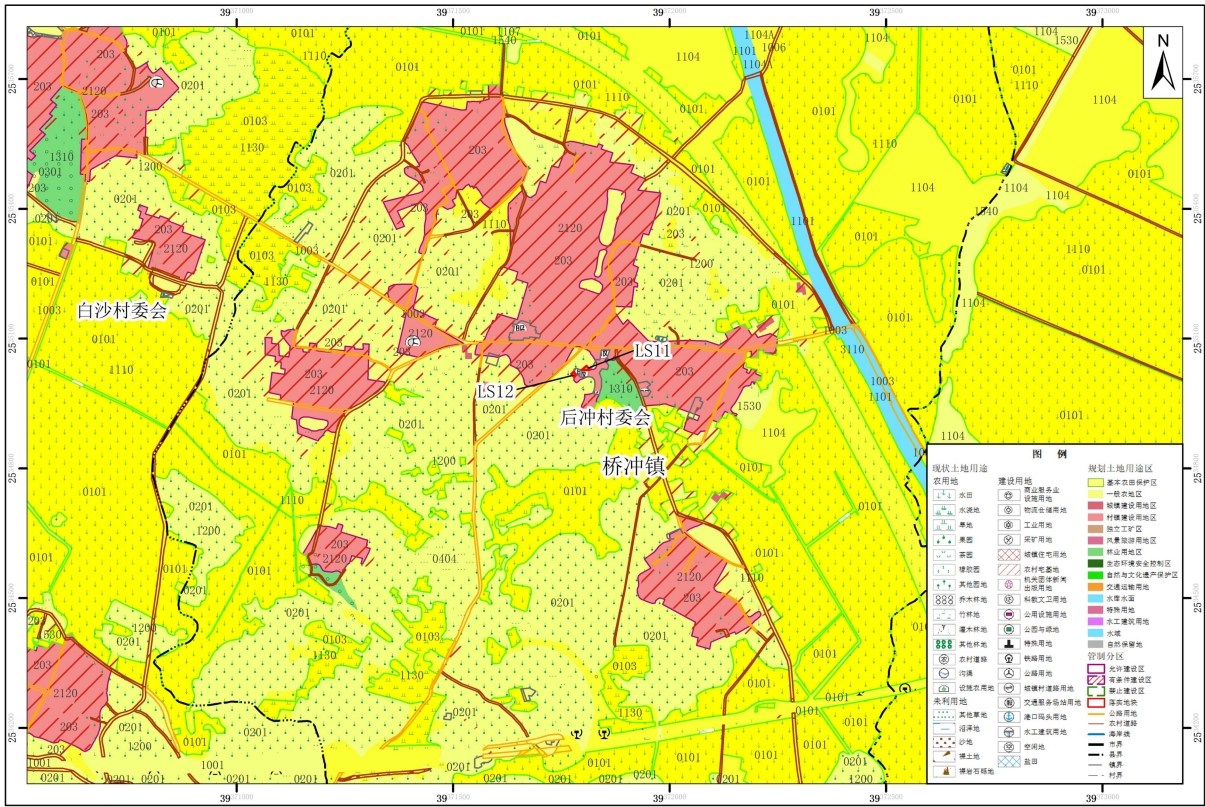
39
39
39
39
39
N
25
25
25
25
25
25
25

白沙村委会
后冲村委会
桥冲镇
LS11
LS12

0101 203 2120 1310 0201 0103 1200 1003 1110 1130 1104 1101 1106 1530 1540 3110 0404 1001

图 例
现状土地用途
农用地
水田
水浇地
旱地
果园
茶园
橡胶园
其他园地
乔木林地
竹林地
灌木林地
其他林地
农村道路
沟渠
设施农用地
未利用地
其他草地
沼泽地
沙地
裸土地
裸岩石砾地
建设用地
商业服务业设施用地
物流仓储用地
工业用地
采矿用地
城镇住宅用地
农村宅基地
机关团体新闻出版用地
科教文卫用地
公用设施用地
公园与绿地
特殊用地
铁路用地
公路用地
城镇村道路用地
交通服务场站用地
港口码头用地
水工建筑用地
空闲地
盐田
规划土地用途区
基本农田保护区
一般农地区
城镇建设用地区
村镇建设用地区
独立工矿区
风景旅游用地区
林业用地区
生态环境安全控制区
自然与文化遗产保护区
交通运输用地
水库水面
特殊用地
水工建筑用地
水域
自然保留地
管制分区
允许建设区
有条件建设区
禁止建设区
落实地块
公路用地
农村道路
海岸线
市界
县界
镇界
村界